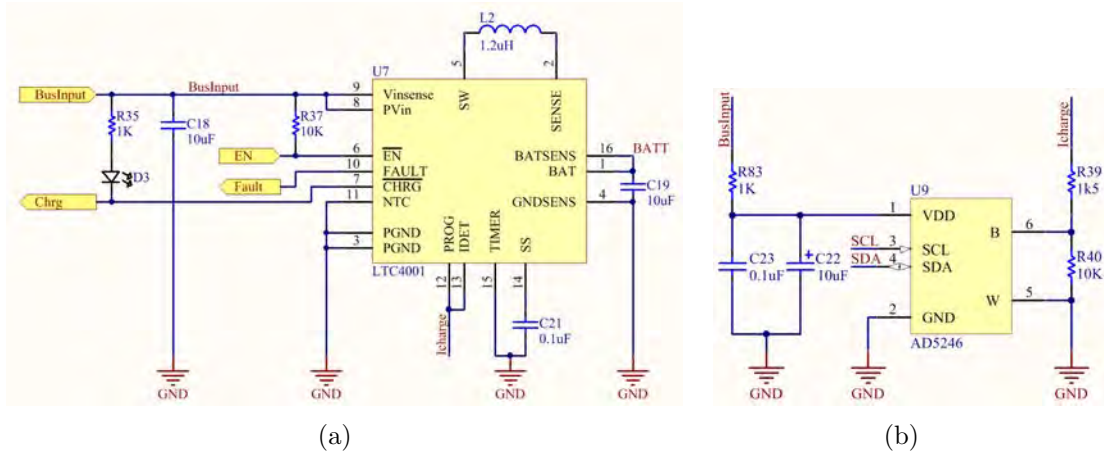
L2
1.2uH
5
2
U7
BusInput
BusInput
9
Vinsense
8
PVin
SW
SENSE
R35
1K
C18
10uF
R37
10K
6
$\overline{EN}$
EN
10
FAULT
Fault
7
$\overline{CHRG}$
D3
Chrg
11
NTC
16
BATSENS
1
BAT
BATT
C19
10uF
4
GNDSENS
PGND
3
PGND
PROG
IDET
TIMER
SS
LTC4001
12
13
15
14
Icharge
C21
0.1uF
GND
GND
GND
GND
(a)

BusInput
R83
1K
U9
1
VDD
C23
0.1uF
C22
10uF
SCL
3
SCL
SDA
4
SDA
2
GND
AD5246
B
6
W
5
Icharge
R39
1k5
R40
10K
GND
GND
GND
(b)